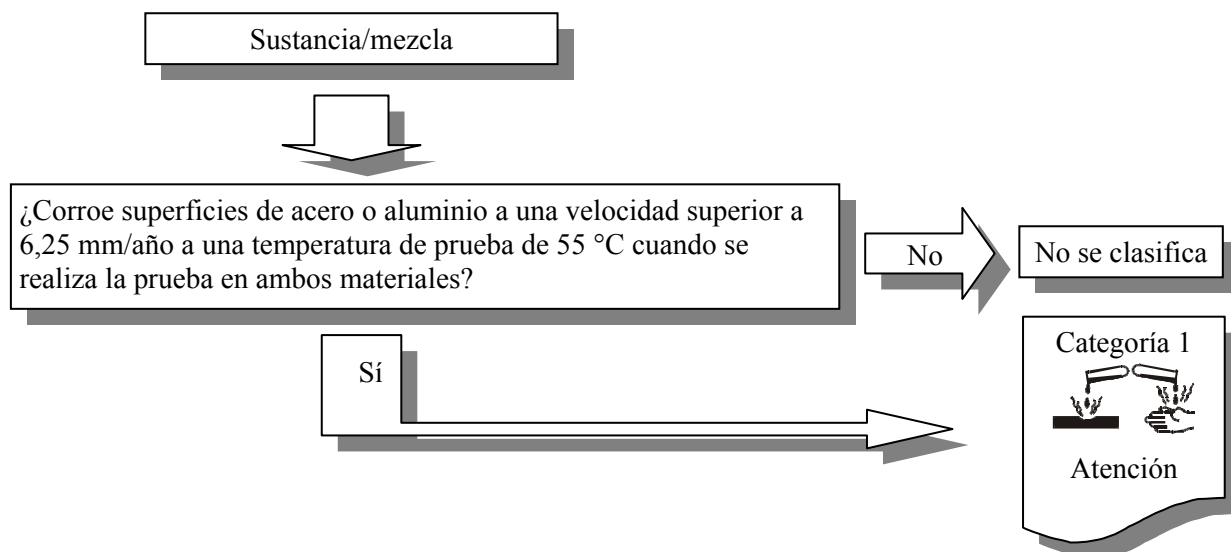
Sustancia/mezcla

¿Corroe superficies de acero o aluminio a una velocidad superior a 6,25 mm/año a una temperatura de prueba de 55 °C cuando se realiza la prueba en ambos materiales?

No

No se clasifica

Sí

Categoría 1

Atención